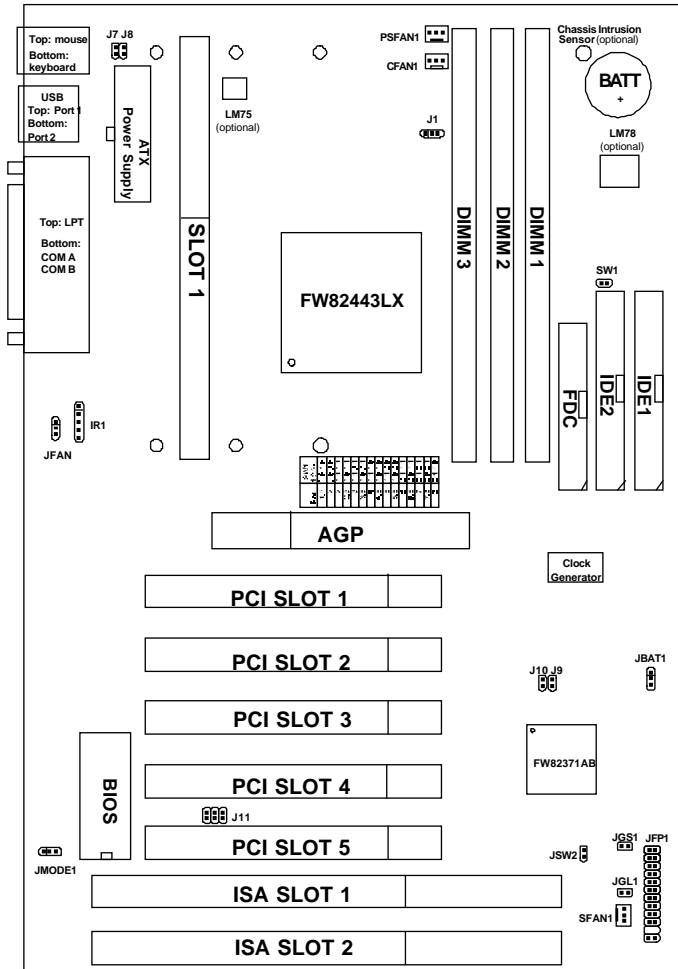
Top: mouse
Bottom: keyboard

J7 J8

PSFAN1

CFAN1

Chassis Intrusion Sensor (optional)

BATT
+

USB
Top: Port 1
Bottom: Port 2

ATX Power Supply

LM75
(optional)

J1

LM78
(optional)

Top: LPT

Bottom:
COM A
COM B

SLOT 1

FW82443LX

DIMM 3

DIMM 2

DIMM 1

SW1

FDC

IDE2

IDE1

IR1

JFAN

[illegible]

AGP

Clock Generator

PCI SLOT 1

PCI SLOT 2

J10 J9

JBAT1

PCI SLOT 3

FW82371AB

BIOS

PCI SLOT 4

J11

PCI SLOT 5

JGS1

JFP1

JSW2

JMODE1

JGL1

ISA SLOT 1

SFAN1

ISA SLOT 2